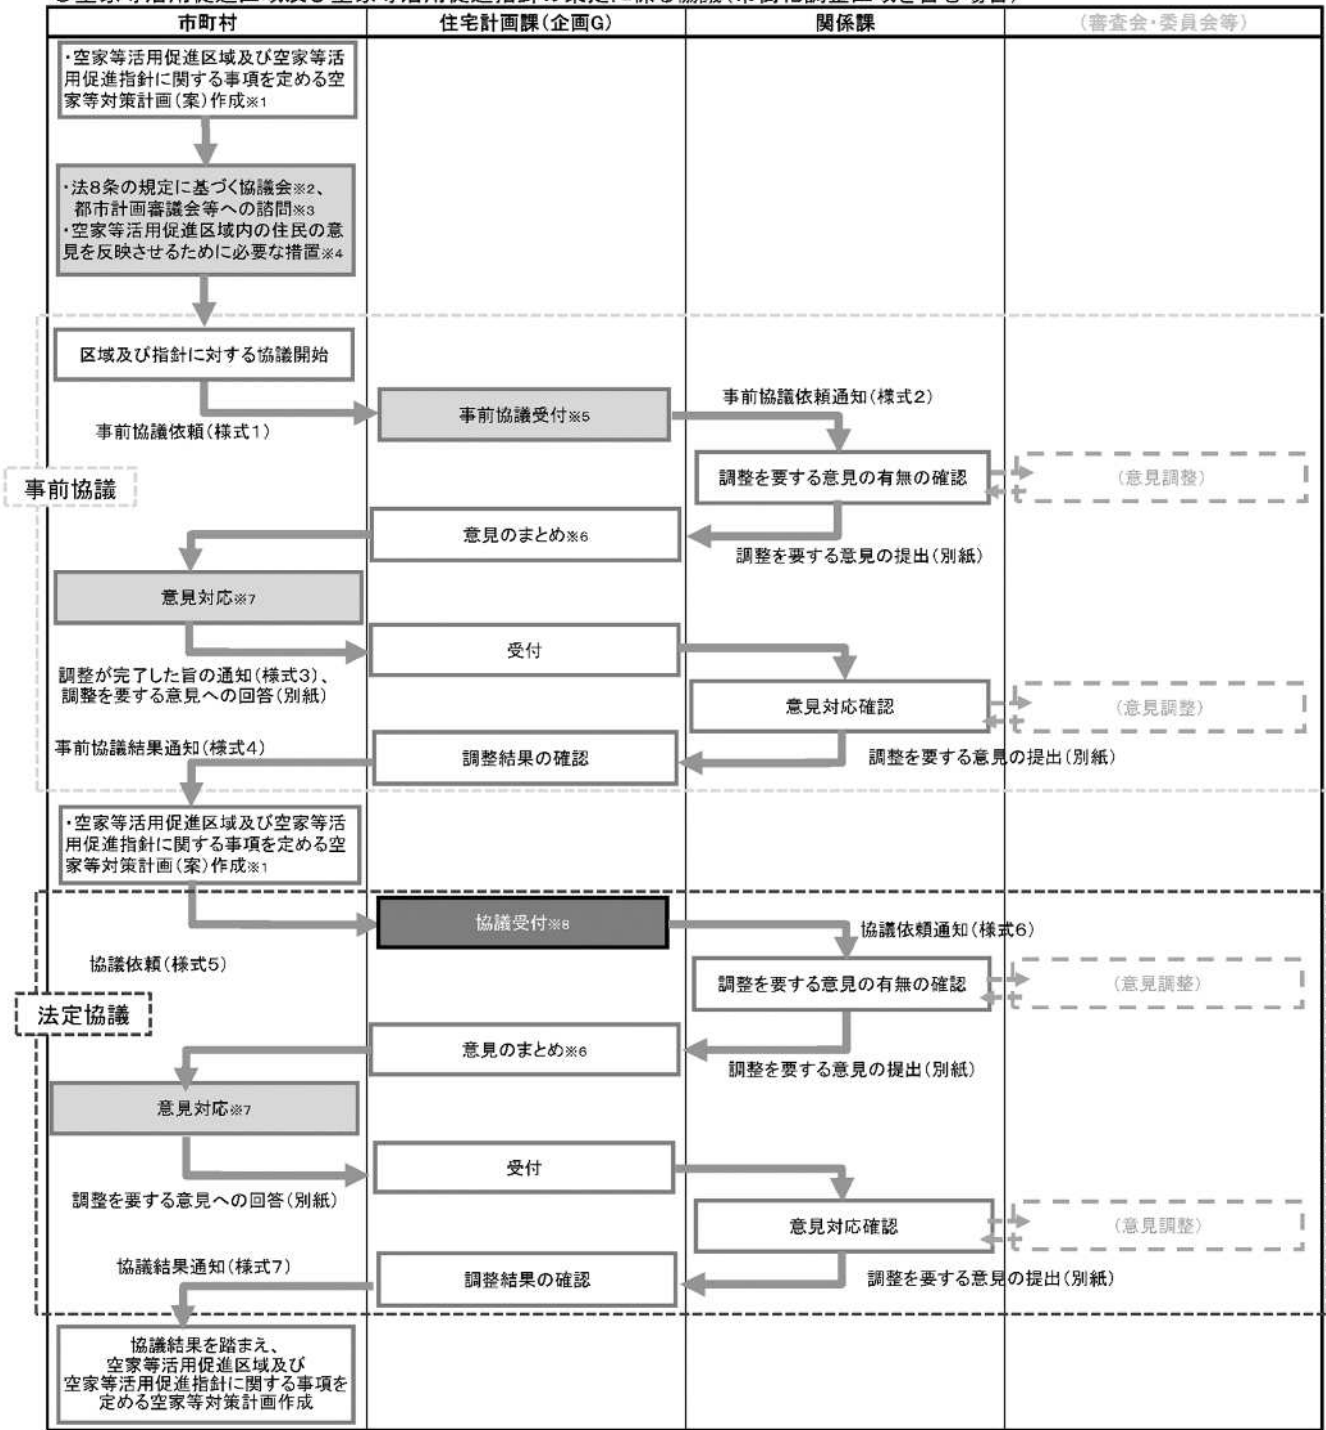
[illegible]

| 市町村 | 住宅計画課（企画G） | 関係課 | （審査会・委員会等） |
|---|---|---|---|

・空家等活用促進区域及び空家等活用促進指針に関する事項を定める空家等対策計画（案）作成※1

・法8条の規定に基づく協議会※2、都市計画審議会等への諮問※3
・空家等活用促進区域内の住民の意見を反映させるために必要な措置※4

事前協議

区域及び指針に対する協議開始

事前協議依頼（様式1）

事前協議受付※5

事前協議依頼通知（様式2）

調整を要する意見の有無の確認

（意見調整）

意見のまとめ※6

調整を要する意見の提出（別紙）

意見対応※7

受付

調整が完了した旨の通知（様式3）、調整を要する意見への回答（別紙）

意見対応確認

（意見調整）

事前協議結果通知（様式4）

調整結果の確認

調整を要する意見の提出（別紙）

・空家等活用促進区域及び空家等活用促進指針に関する事項を定める空家等対策計画（案）作成※1

法定協議

協議受付※8

協議依頼通知（様式6）

協議依頼（様式5）

調整を要する意見の有無の確認

（意見調整）

意見のまとめ※6

調整を要する意見の提出（別紙）

意見対応※7

受付

調整を要する意見への回答（別紙）

意見対応確認

（意見調整）

協議結果通知（様式7）

調整結果の確認

調整を要する意見の提出（別紙）

協議結果を踏まえ、空家等活用促進区域及び空家等活用促進指針に関する事項を定める空家等対策計画作成